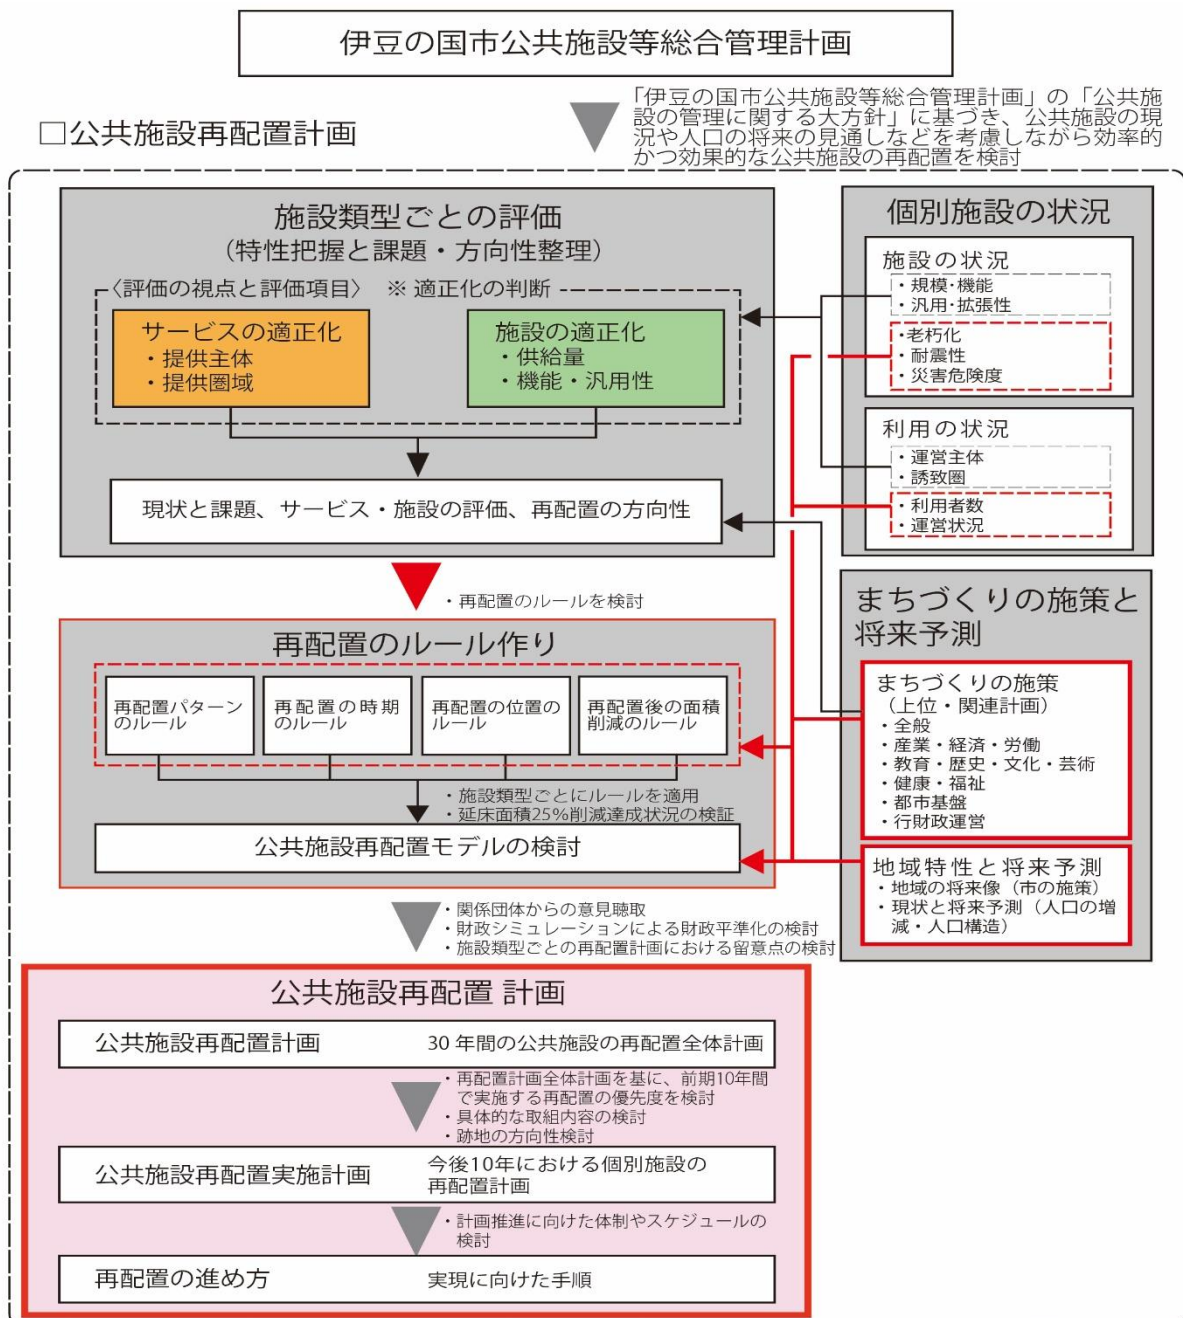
伊豆の国市公共施設等総合管理計画

□公共施設再配置計画

「伊豆の国市公共施設等総合管理計画」の「公共施設の管理に関する大方針」に基づき、公共施設の現況や人口の将来の見通しなどを考慮しながら効率的かつ効果的な公共施設の再配置を検討

施設類型ごとの評価
（特性把握と課題・方向性整理）

〈評価の視点と評価項目〉 ※適正化の判断

サービスの適正化
・提供主体
・提供圏域

施設の適正化
・供給量
・機能・汎用性

現状と課題、サービス・施設の評価、再配置の方向性

個別施設の状況

施設の状況
・規模・機能
・汎用・拡張性
・老朽化
・耐震性
・災害危険度

利用の状況
・運営主体
・誘致圏
・利用者数
・運営状況

・再配置のルールを検討

再配置のルール作り

再配置パターンのルール

再配置の時期のルール

再配置の位置のルール

再配置後の面積削減のルール

・施設類型ごとにルールを適用
・延床面積25%削減達成状況の検証

公共施設再配置モデルの検討

まちづくりの施策と将来予測

まちづくりの施策
（上位・関連計画）
・全般
・産業・経済・労働
・教育・歴史・文化・芸術
・健康・福祉
・都市基盤
・行財政運営

地域特性と将来予測
・地域の将来像（市の施策）
・現状と将来予測（人口の増減・人口構造）

・関係団体からの意見聴取
・財政シミュレーションによる財政平準化の検討
・施設類型ごとの再配置計画における留意点の検討

公共施設再配置 計画

| 公共施設再配置計画 | 30 年間の公共施設の再配置全体計画 |
|---|---|

・再配置計画全体計画を基に、前期10年間で実施する再配置の優先度を検討
・具体的な取組内容の検討
・跡地の方向性検討

| 公共施設再配置実施計画 | 今後10年における個別施設の再配置計画 |
|---|---|

・計画推進に向けた体制やスケジュールの検討

| 再配置の進め方 | 実現に向けた手順 |
|---|---|